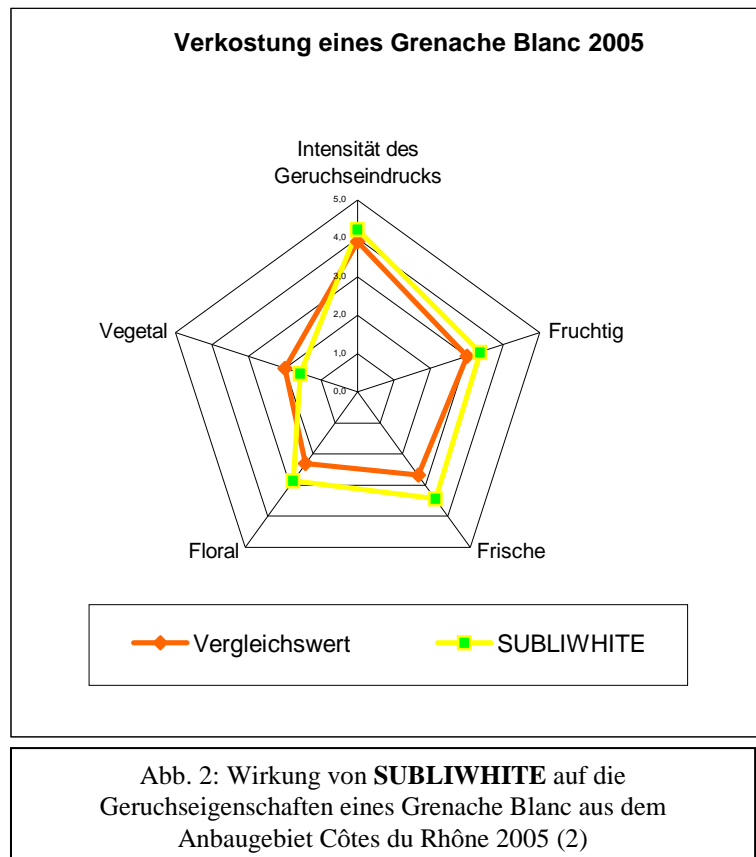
Verkostung eines Grenache Blanc 2005

Intensität des Geruchseindrucks

5,0
4,0
3,0
2,0
1,0
0,0

Fruchtig

Frische

Floral

Vegetal

Vergleichswert

SUBLIWHITE

Abb. 2: Wirkung von **SUBLIWHITE** auf die Geruchseigenschaften eines Grenache Blanc aus dem Anbaugebiet Côtes du Rhône 2005 (2)